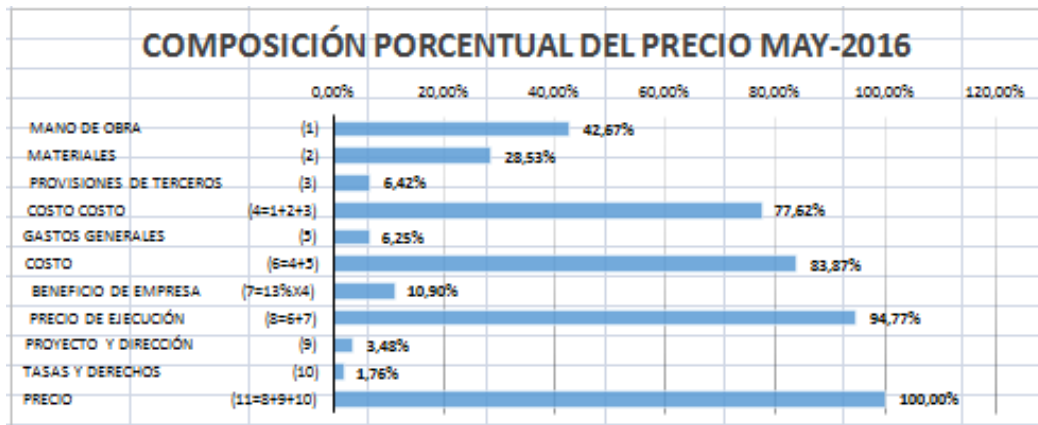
COMPOSICIÓN PORCENTUAL DEL PRECIO MAY-2016

0,00% 20,00% 40,00% 60,00% 80,00% 100,00% 120,00%

| | | |
|---|---|---|
| MANO DE OBRA | (1) | 42,67% |
| MATERIALES | (2) | 28,53% |
| PROVISIONES DE TERCEROS | (3) | 6,42% |
| COSTO COSTO | (4=1+2+3) | 77,62% |
| GASTOS GENERALES | (5) | 6,25% |
| COSTO | (6=4+5) | 83,87% |
| BENEFICIO DE EMPRESA | (7=13%X4) | 10,90% |
| PRECIO DE EJECUCIÓN | (8=6+7) | 94,77% |
| PROYECTO Y DIRECCIÓN | (9) | 3,48% |
| TASAS Y DERECHOS | (10) | 1,76% |
| PRECIO | (11=8+9+10) | 100,00% |